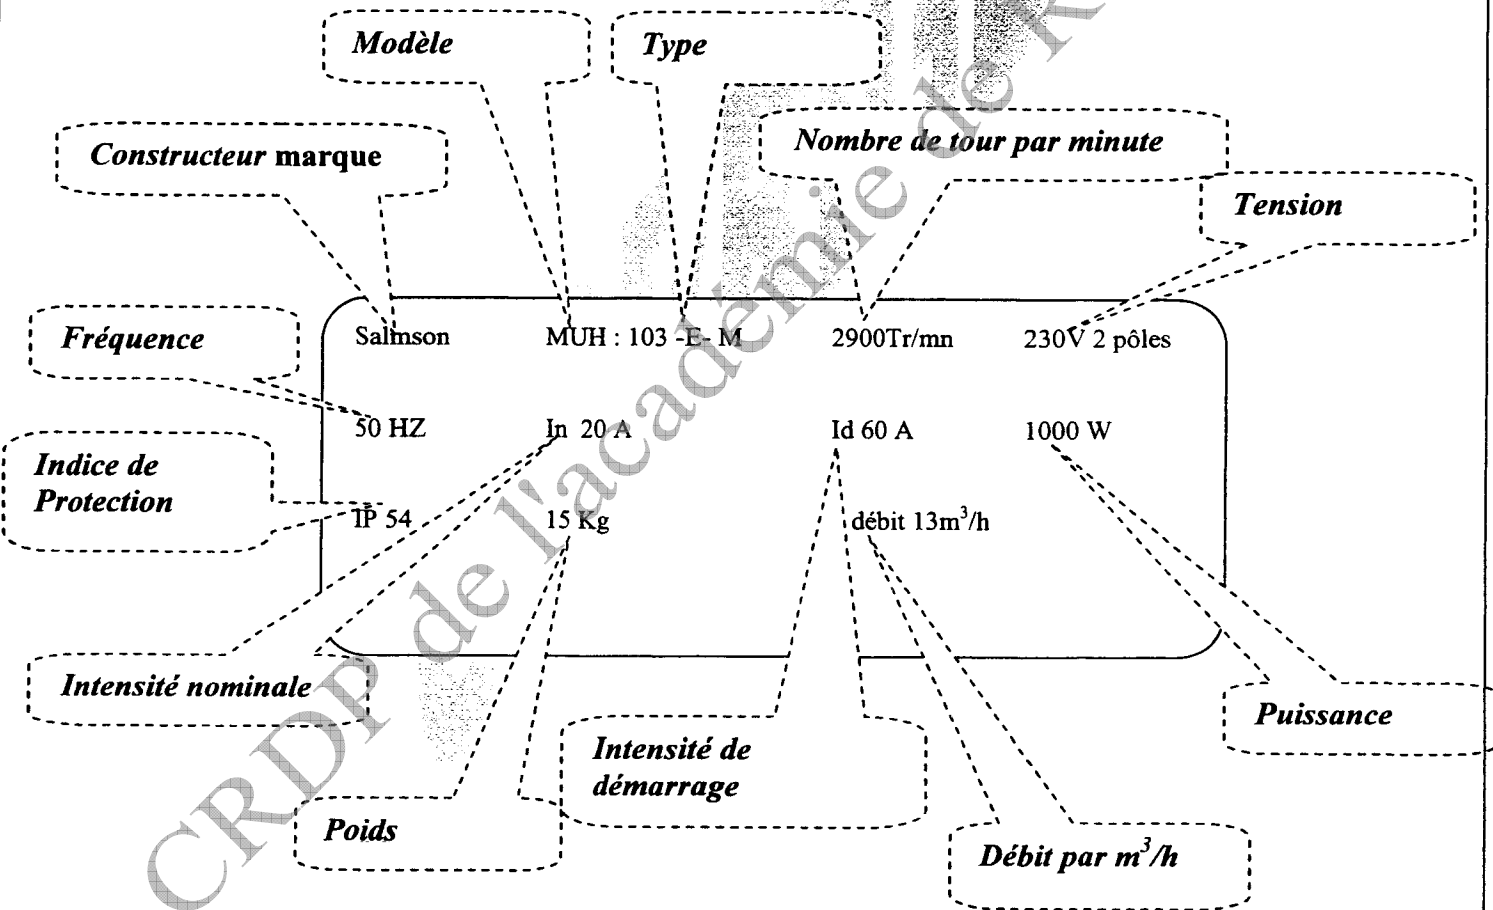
Modèle

Type

Constructeur marque

Nombre de tour par minute

Tension

Fréquence

Salmson MUH : 103 -E- M 2900Tr/mn 230V 2 pôles

50 HZ In 20 A Id 60 A 1000 W

Indice de Protection

IP 54 15 Kg débit 13m$^3$/h

Intensité nominale

Puissance

Intensité de démarrage

Poids

Débit par m$^3$/h

CRDP de l'académie de R